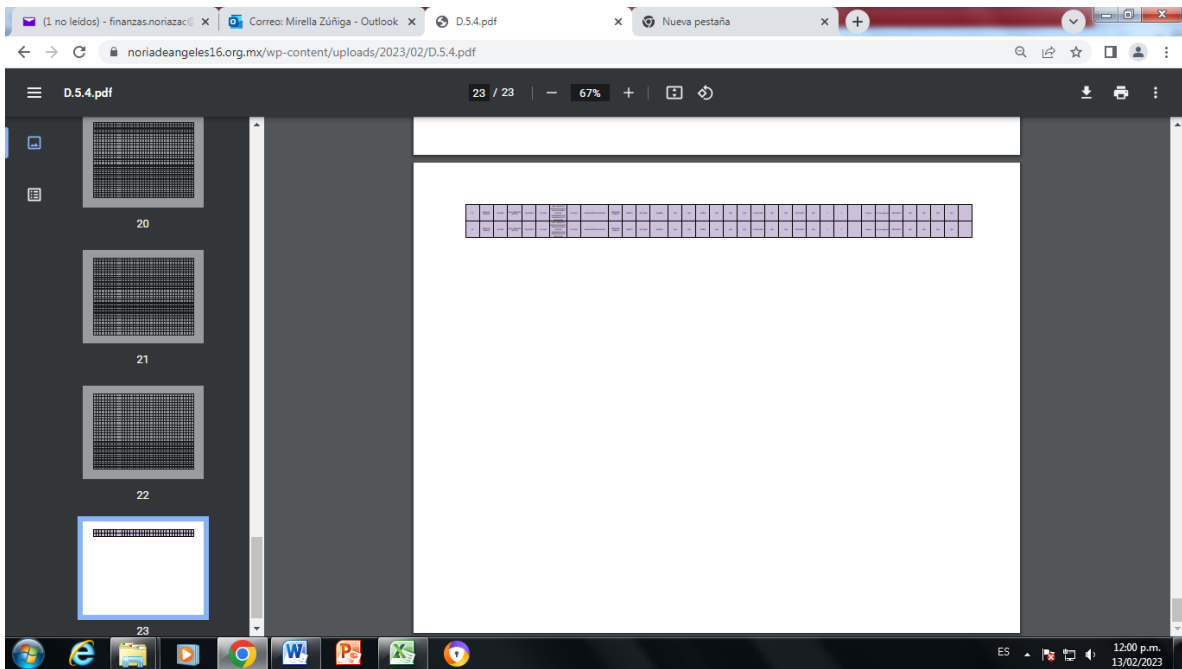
(1 no leídos) - finanzas.noriazac
Correo: Mirella Zúñiga - Outlook
D.5.4.pdf
Nueva pestaña

noriadeangeles16.org.mx/wp-content/uploads/2023/02/D.5.4.pdf

D.5.4.pdf
23 / 23
67%

20
21
22
23

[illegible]

ES
12:00 p.m.
13/02/2023